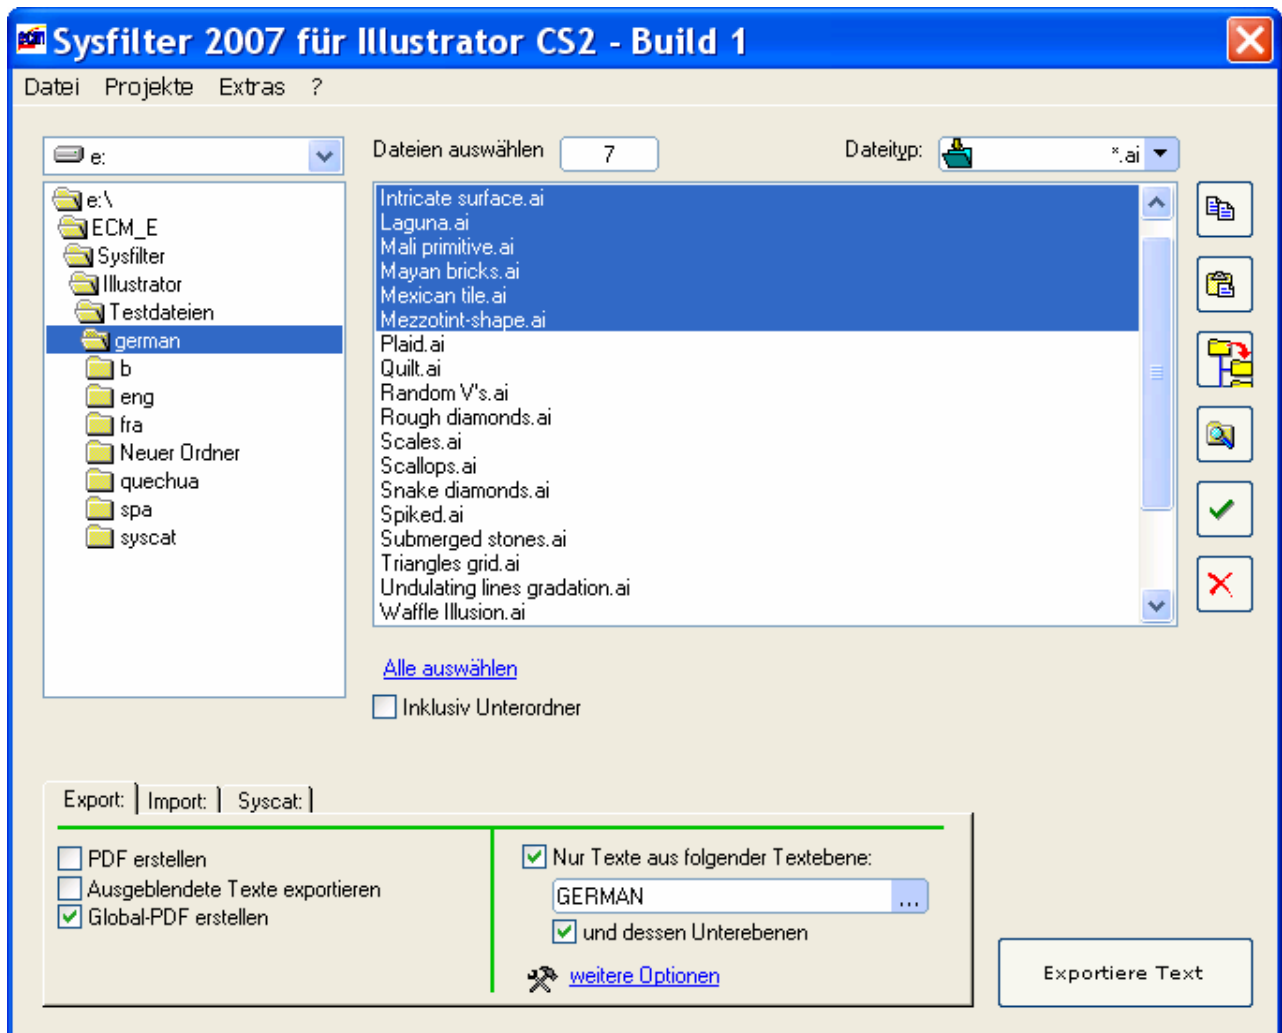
Sysfilter 2007 für Illustrator CS2 - Build 1

Datei Projekte Extras ?

e:

e:\
ECM_E
Sysfilter
Illustrator
Testdateien
german
b
eng
fra
Neuer Ordner
quechua
spa
syscat

Dateien auswählen 7

Dateityp: *.ai

Intricate surface.ai
Laguna.ai
Mali primitive.ai
Mayan bricks.ai
Mexican tile.ai
Mezzotint-shape.ai
Plaid.ai
Quilt.ai
Random V's.ai
Rough diamonds.ai
Scales.ai
Scallops.ai
Snake diamonds.ai
Spiked.ai
Submerged stones.ai
Triangles grid.ai
Undulating lines gradation.ai
Waffle Illusion.ai

Alle auswählen

Inklusiv Unterordner

Export: Import: Syscat:

PDF erstellen
Ausgeblendete Texte exportieren
Global-PDF erstellen

Nur Texte aus folgender Textebene:
GERMAN ...
und dessen Unterebenen

weitere Optionen

Exportiere Text